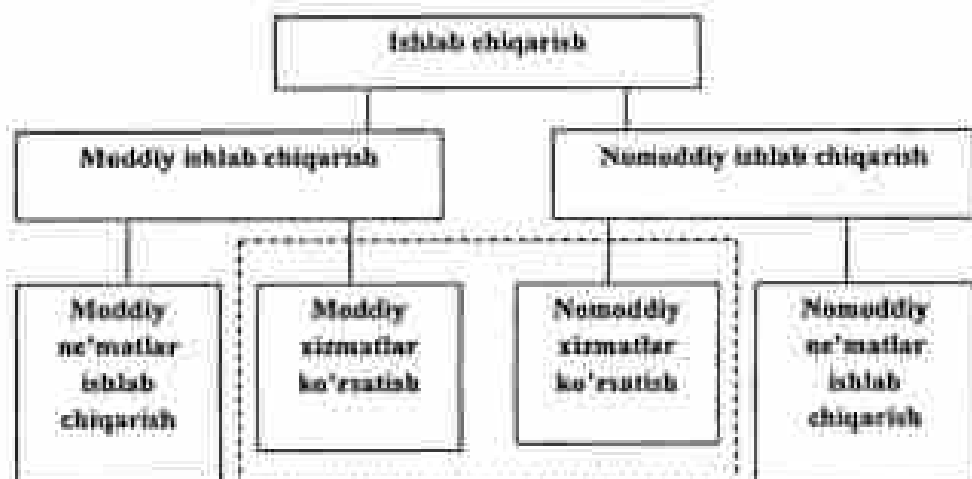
Ishlab chiqarish

Moddiy ishlab chiqarish

Nomoddiy ishlab chiqarish

Moddiy ne'matlar ishlab chiqarish

Moddiy xizmatlar ko'rsatish

Nomoddiy xizmatlar ko'rsatish

Nomoddiy ne'matlar ishlab chiqarish